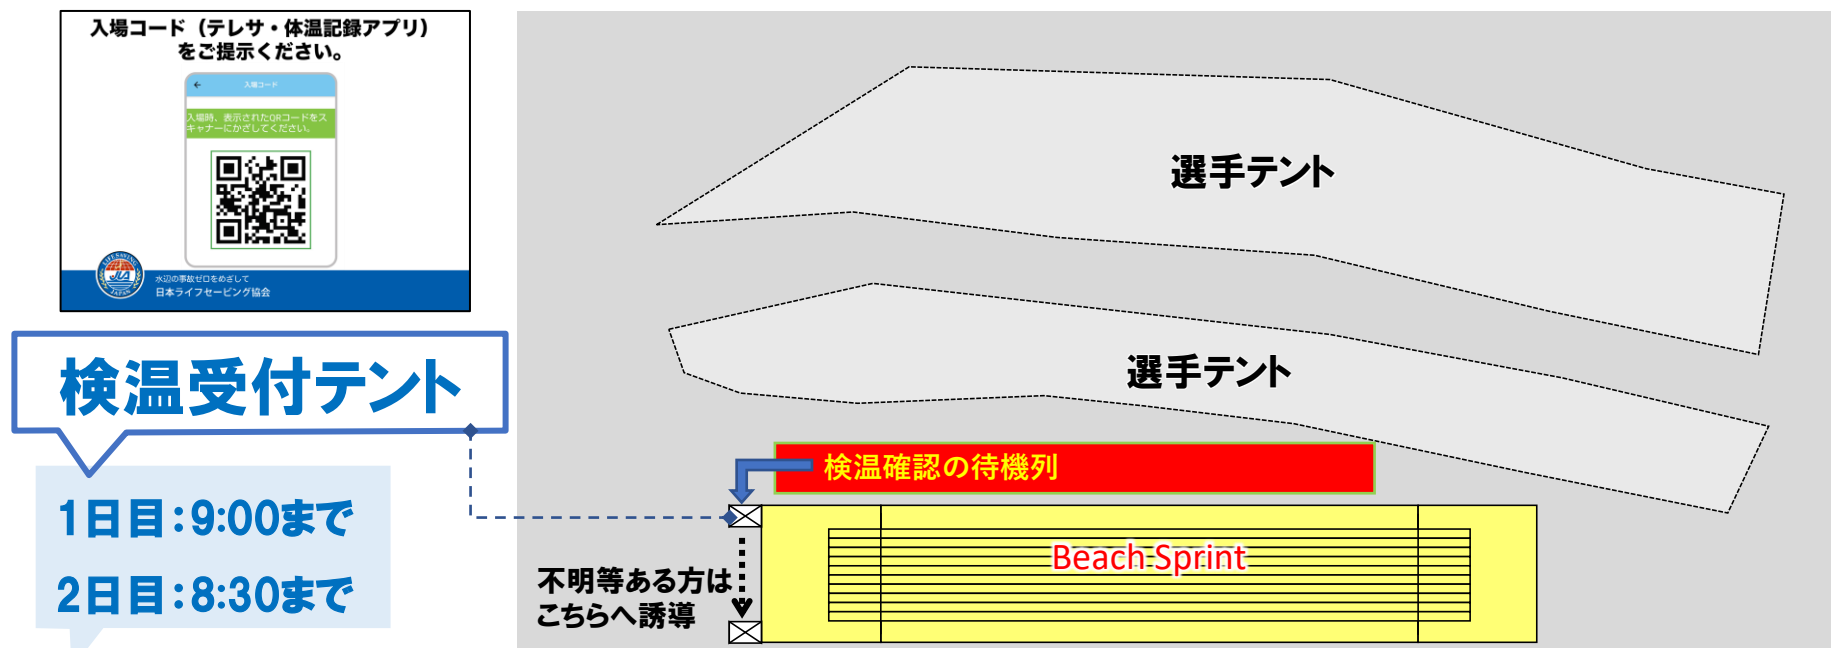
入場コード（テレサ・体温記録アプリ）をご提示ください。

入場コード

入場時、表示されたQRコードをスキャナーにかざしてください。

水辺の事故ゼロをめざして
日本ライフセービング協会

検温受付テント

1日目：9:00まで

2日目：8:30まで

選手テント

選手テント

検温確認の待機列

Beach Sprint

不明等ある方は
こちらへ誘導